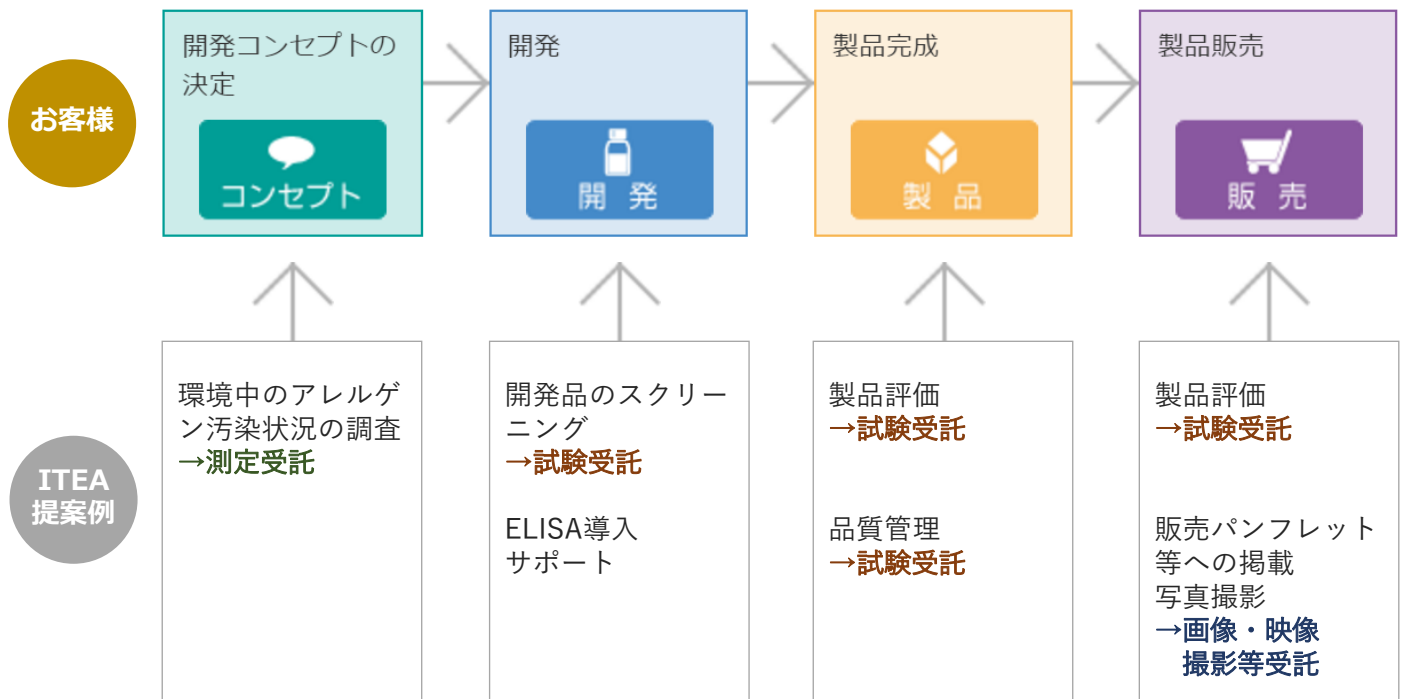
お客様

開発コンセプトの決定

コンセプト

開発

開　発

製品完成

製　品

製品販売

販　売

ITEA
提案例

環境中のアレルゲン汚染状況の調査
→測定受託

開発品のスクリーニング
→試験受託

ELISA導入サポート

製品評価
→試験受託

品質管理
→試験受託

製品評価
→試験受託

販売パンフレット等への掲載
写真撮影
→画像・映像撮影等受託